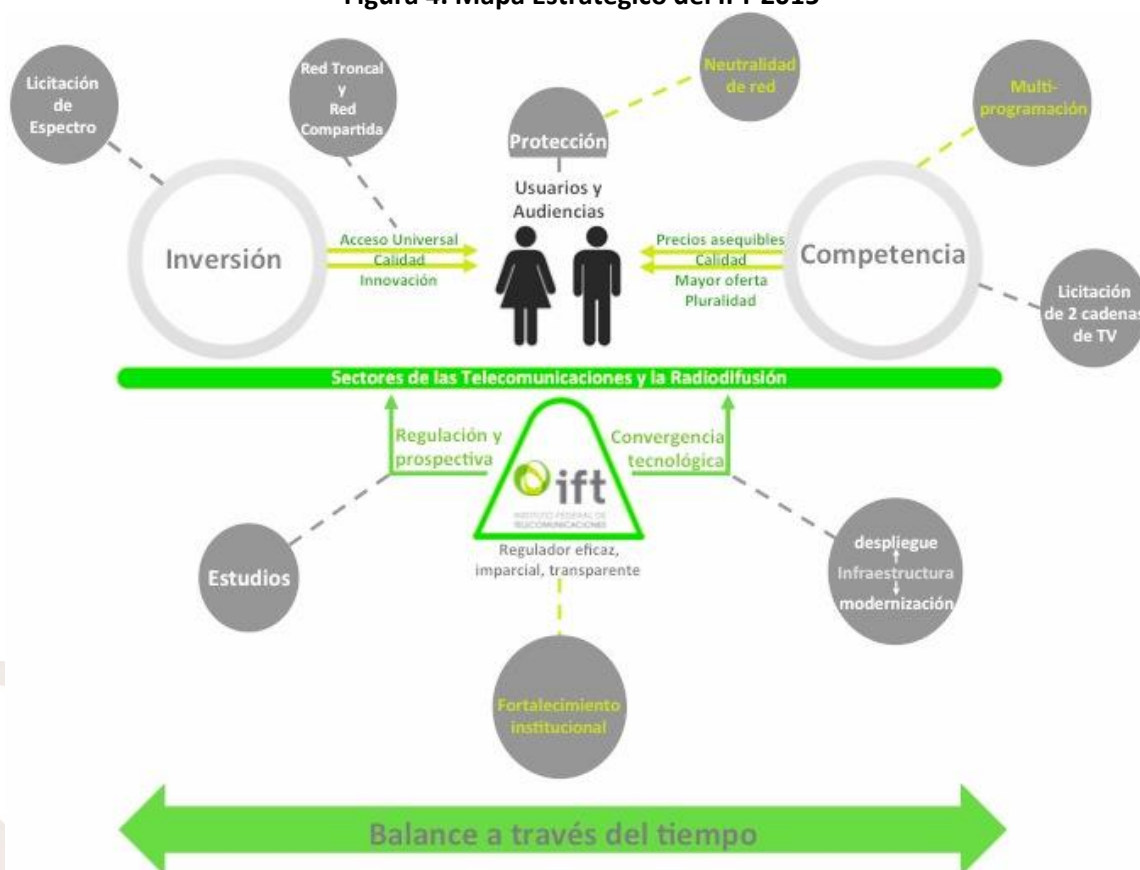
Figura 4. Mapa Estratégico del IFT 2015

Licitación de Espectro

Red Troncal y Red Compartida

Neutralidad de red

Protección

Multi-programación

Usuarios y Audiencias

Inversión

Acceso Universal
Calidad
Innovación

Precios asequibles
Calidad
Mayor oferta
Pluralidad

Competencia

Licitación de 2 cadenas de TV

Sectores de las Telecomunicaciones y la Radiodifusión

Regulación y prospectiva

Convergencia tecnológica

ift
INSTITUTO FEDERAL DE TELECOMUNICACIONES

Regulador eficaz, imparcial, transparente

Estudios

despliegue
Infraestructura
modernización

Fortalecimiento institucional

Balance a través del tiempo